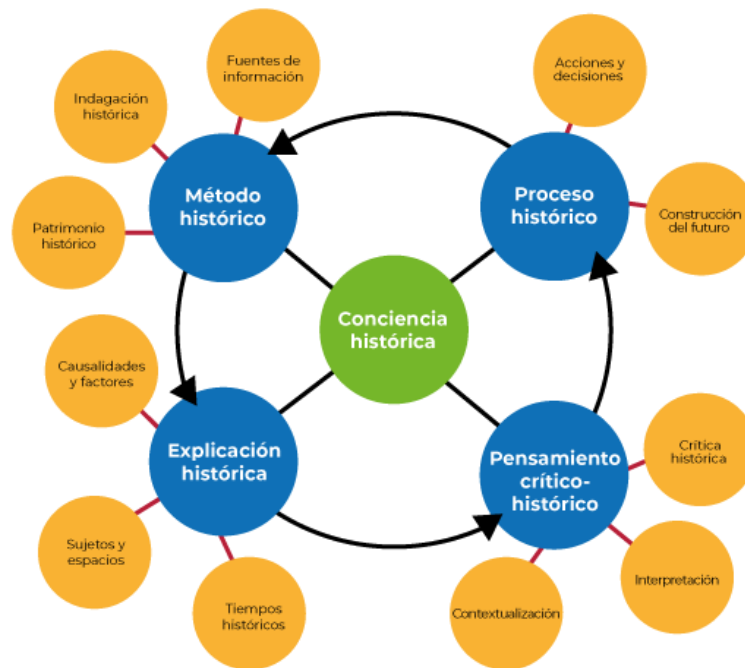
Fuentes de información

Indagación histórica

Método histórico

Patrimonio histórico

Acciones y decisiones

Proceso histórico

Construcción del futuro

Conciencia histórica

Causalidades y factores

Explicación histórica

Sujetos y espacios

Tiempos históricos

Pensamiento crítico-histórico

Crítica histórica

Interpretación

Contextualización